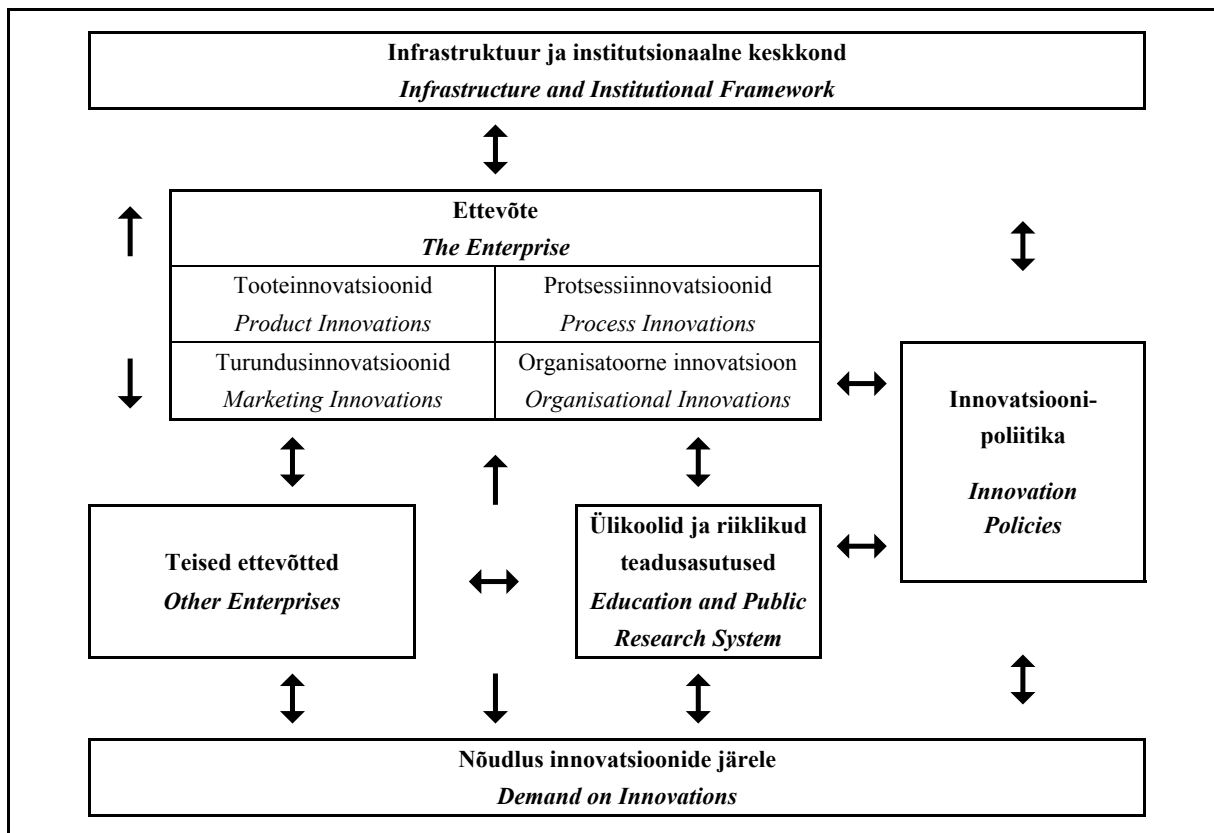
Infrastruktuur ja institutsionaalne keskkond
Infrastructure and Institutional Framework

Ettevõte
The Enterprise

| Tooteinnovatsioonid Product Innovations | Protsessiinnovatsioonid Process Innovations |
|---|---|
| Turundusinnovatsioonid Marketing Innovations | Organisatoorne innovatsioon Organisational Innovations |

Innovatsioonipoliitika
Innovation Policies

Teised ettevõtted
Other Enterprises

Ülikoolid ja riiklikud teadusasutused
Education and Public Research System

Nõudlus innovatsioonide järele
Demand on Innovations